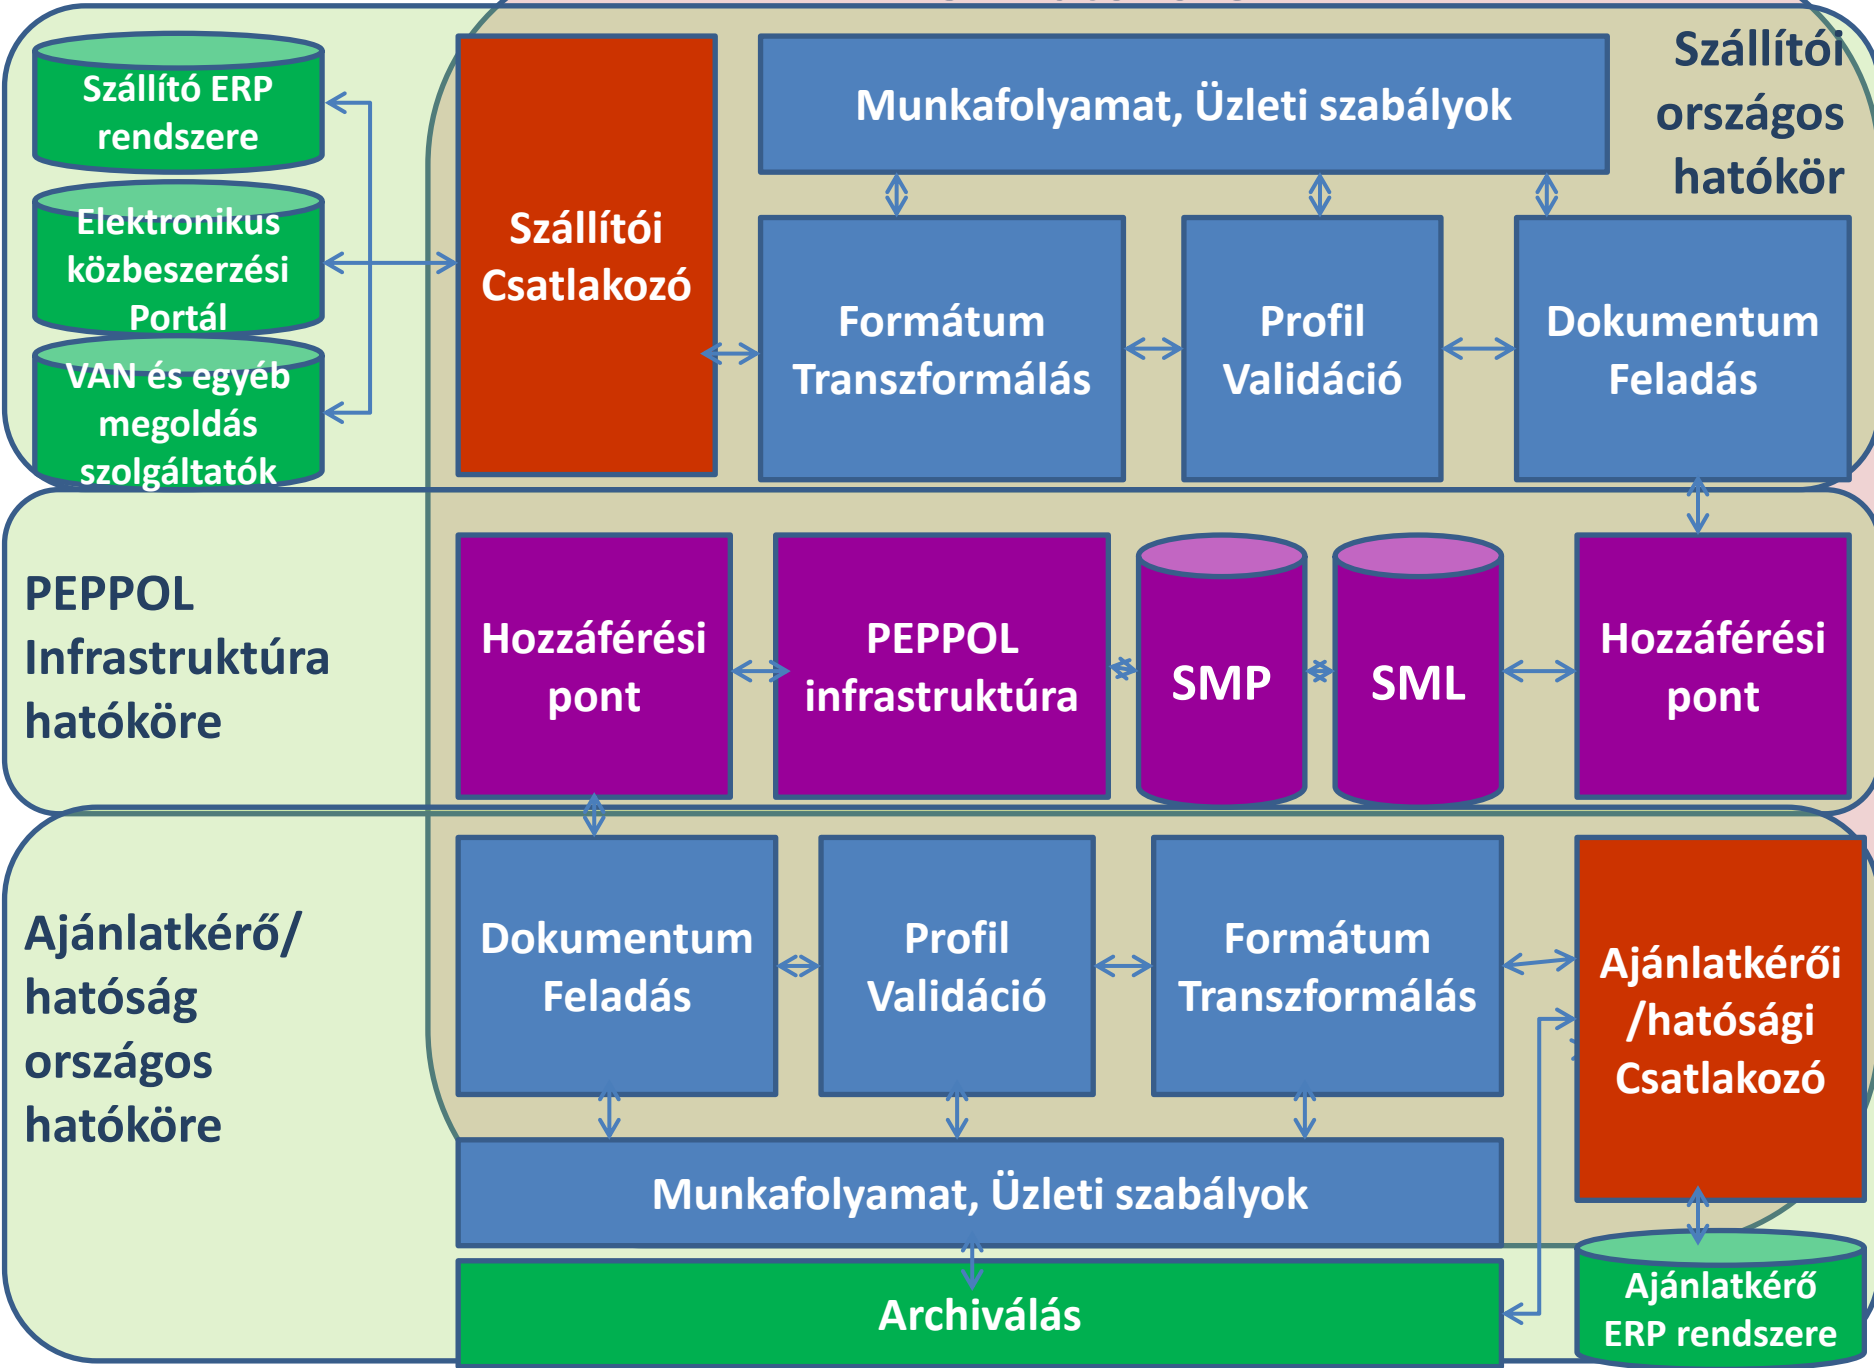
Szállító ERP rendszere

Elektronikus közbeszerzési Portál

VAN és egyéb megoldás szolgáltatók

Szállítói Csatlakozó

Munkafolyamat, Üzleti szabályok

Szállítói országos hatókör

Formátum Transzformálás

Profil Validáció

Dokumentum Feladás

PEPPOL Infrastruktúra hatóköre

Hozzáférési pont

PEPPOL infrastruktúra

SMP

SML

Hozzáférési pont

Ajánlatkérő/ hatóság országos hatóköre

Dokumentum Feladás

Profil Validáció

Formátum Transzformálás

Ajánlatkérői /hatósági Csatlakozó

Munkafolyamat, Üzleti szabályok

Archiválás

Ajánlatkérő ERP rendszere